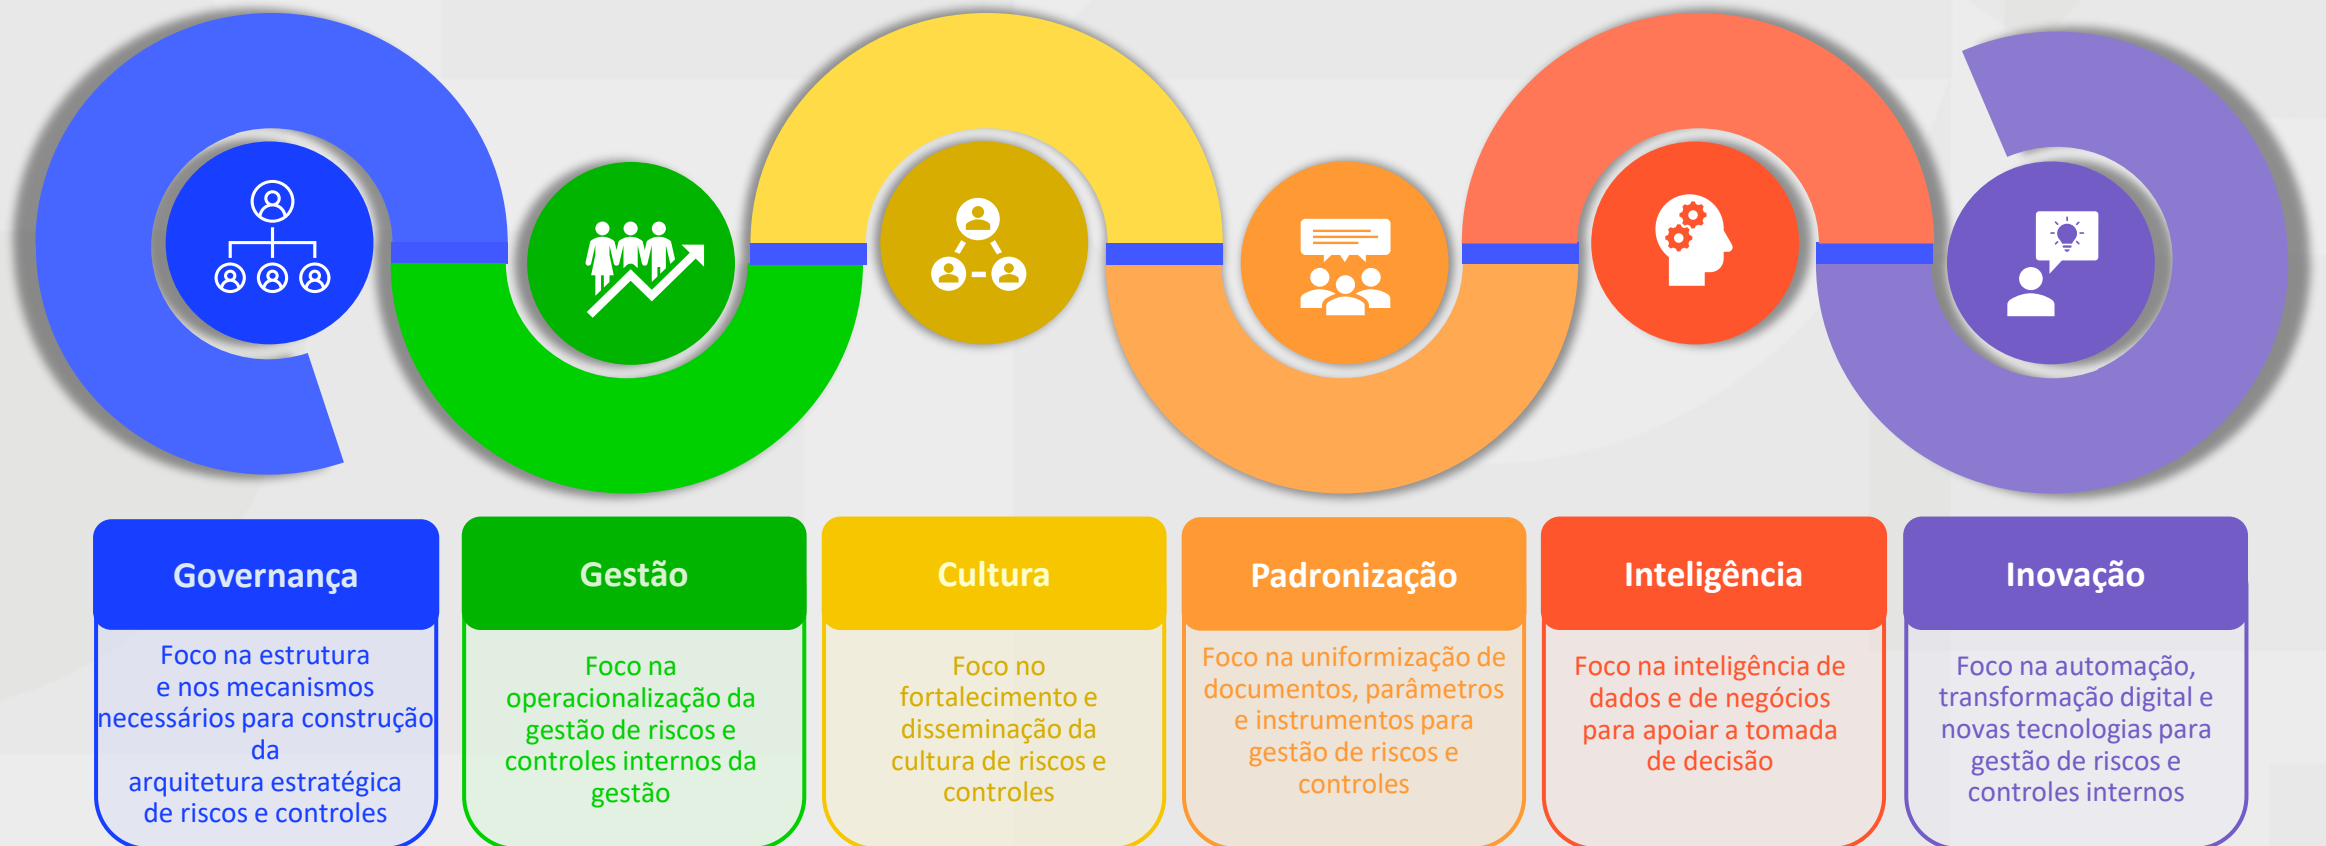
Governança

Foco na estrutura e nos mecanismos necessários para construção da arquitetura estratégica de riscos e controles

Gestão

Foco na operacionalização da gestão de riscos e controles internos da gestão

Cultura

Foco no fortalecimento e disseminação da cultura de riscos e controles

Padronização

Foco na uniformização de documentos, parâmetros e instrumentos para gestão de riscos e controles

Inteligência

Foco na inteligência de dados e de negócios para apoiar a tomada de decisão

Inovação

Foco na automação, transformação digital e novas tecnologias para gestão de riscos e controles internos